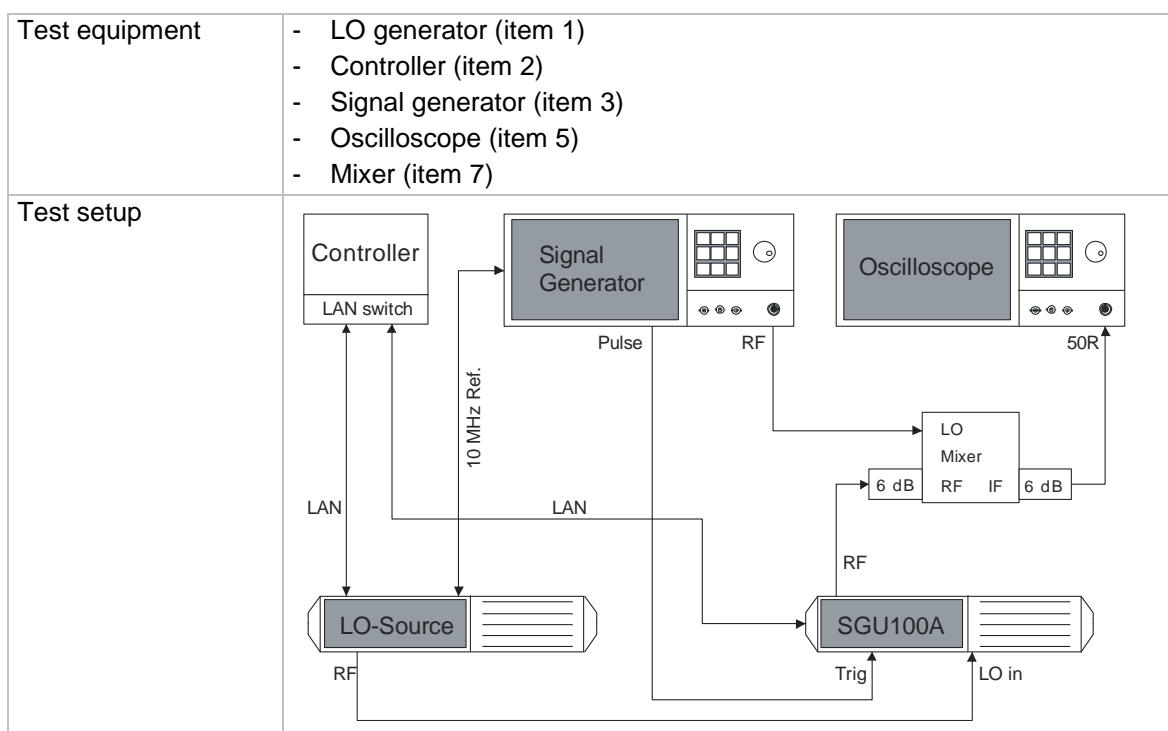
| Test equipment | - LO generator (item 1)<br>- Controller (item 2)<br>- Signal generator (item 3)<br>- Oscilloscope (item 5)<br>- Mixer (item 7) |
|---|---|
| Test setup | Controller<br>LAN switch<br>Signal Generator<br>Pulse<br>RF<br>Oscilloscope<br>50R<br>10 MHz Ref.<br>LO<br>Mixer<br>6 dB<br>RF<br>IF<br>6 dB<br>LAN<br>LAN<br>RF<br>LO-Source<br>SGU100A<br>RF<br>Trig<br>LO in |